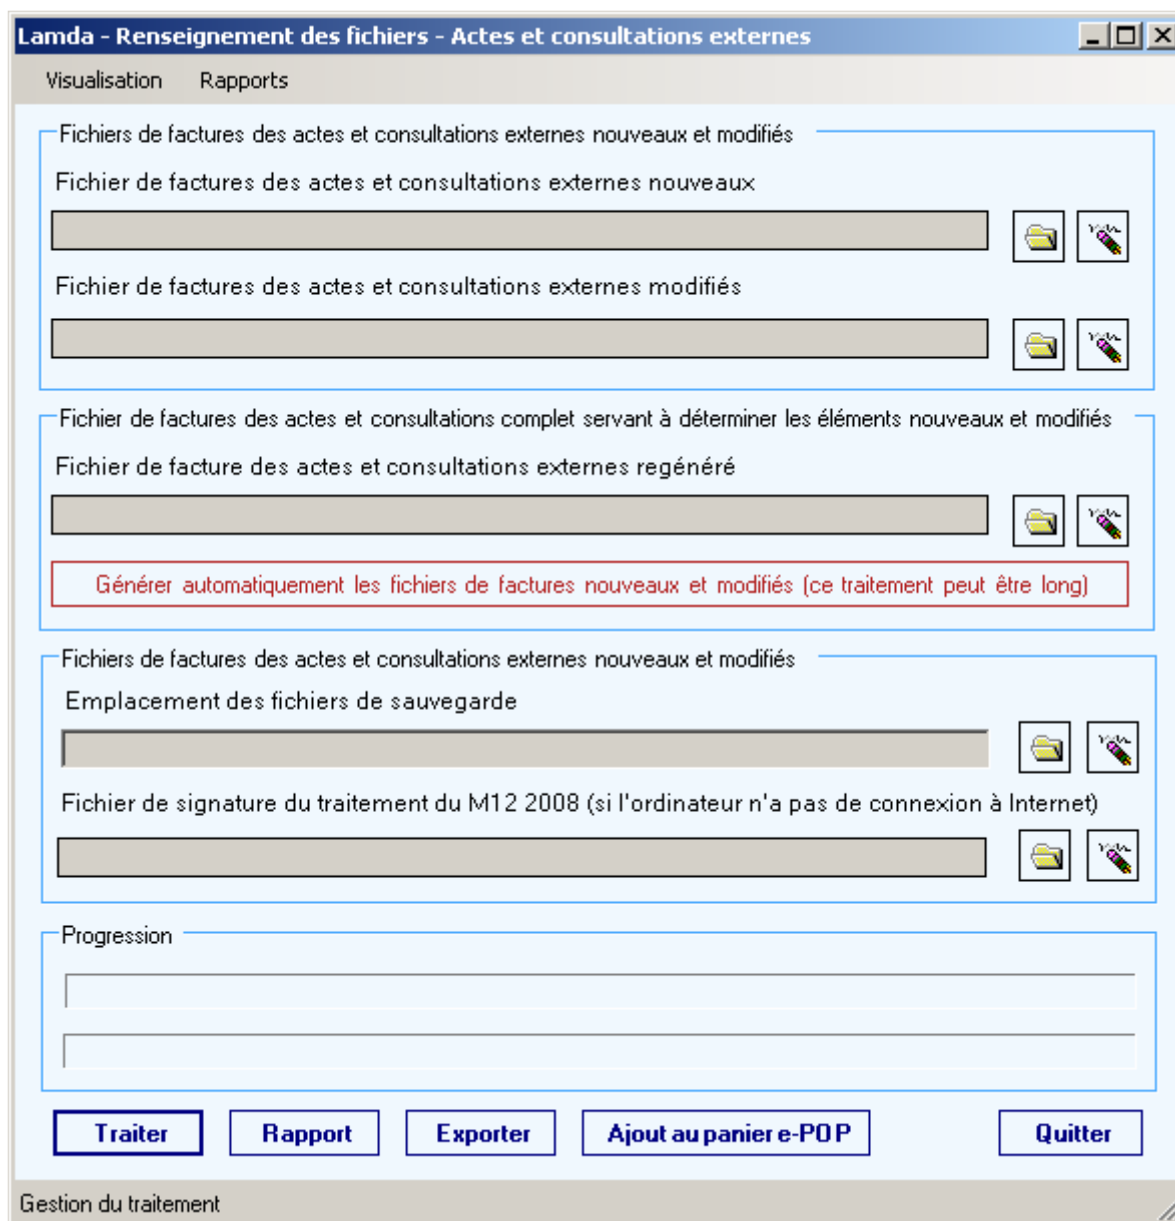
Lamda - Renseignement des fichiers - Actes et consultations externes

Visualisation Rapports

Fichiers de factures des actes et consultations externes nouveaux et modifiés

Fichier de factures des actes et consultations externes nouveaux

Fichier de factures des actes et consultations externes modifiés

Fichier de factures des actes et consultations complet servant à déterminer les éléments nouveaux et modifiés

Fichier de facture des actes et consultations externes regénéré

Générer automatiquement les fichiers de factures nouveaux et modifiés (ce traitement peut être long)

Fichiers de factures des actes et consultations externes nouveaux et modifiés

Emplacement des fichiers de sauvegarde

Fichier de signature du traitement du M12 2008 (si l'ordinateur n'a pas de connexion à Internet)

Progression

Traiter Rapport Exporter Ajout au panier e-POP Quitter

Gestion du traitement